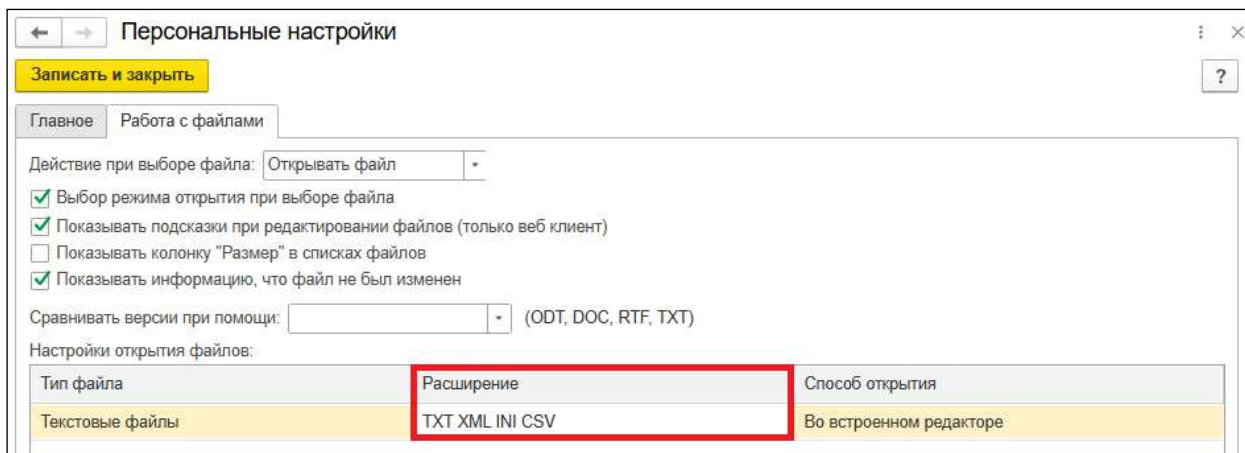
Персональные настройки

Записать и закрыть

?

Главное | Работа с файлами

Действие при выборе файла: Открывать файл

☑ Выбор режима открытия при выборе файла
☑ Показывать подсказки при редактировании файлов (только веб клиент)
☐ Показывать колонку "Размер" в списках файлов
☑ Показывать информацию, что файл не был изменен

Сравнивать версии при помощи: (ODT, DOC, RTF, TXT)

Настройки открытия файлов:

| Тип файла | Расширение | Способ открытия |
|---|---|---|
| Текстовые файлы | TXT XML INI CSV | Во встроенном редакторе |